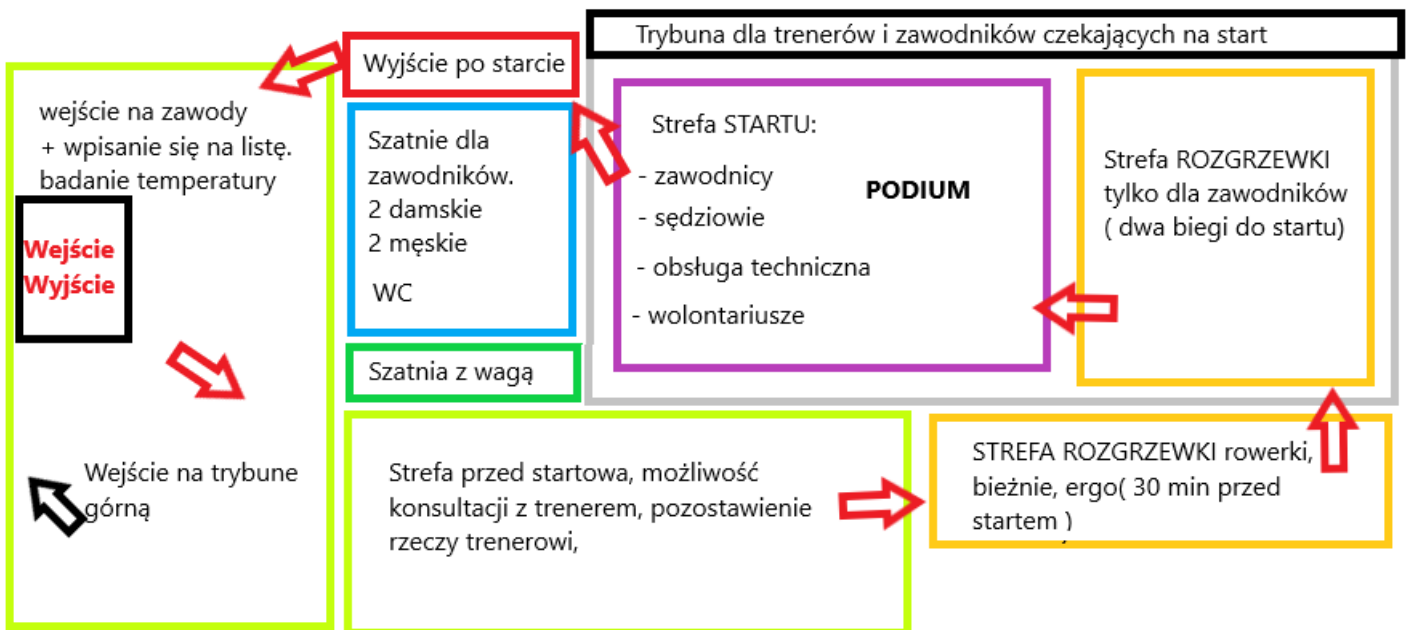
Trybuna dla trenerów i zawodników czekających na start

Wyjście po starcie

wejście na zawody
+ wpisanie się na listę.
badanie temperatury

Wejście
Wyjście

Wejście na trybune górną

Szatnie dla zawodników.
2 damskie
2 męskie

WC

Szatnia z wagą

Strefa STARTU:
- zawodnicy
- sędziowie
- obsługa techniczna
- wolontariusze

PODIUM

Strefa ROZGRZEWKI tylko dla zawodników ( dwa biegi do startu)

Strefa przed startowa, możliwość konsultacji z trenerem, pozostawienie rzeczy trenerowi,

STREFA ROZGRZEWKI rowerki, bieżnie, ergo( 30 min przed startem )